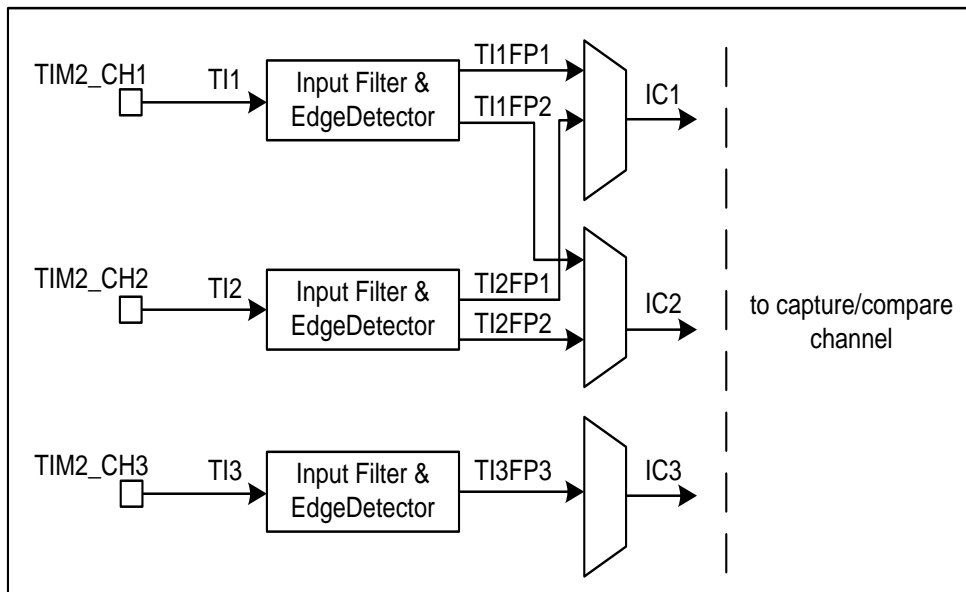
TIM2_CH1

TI1

Input Filter & EdgeDetector

TI1FP1

TI1FP2

IC1

TIM2_CH2

TI2

Input Filter & EdgeDetector

TI2FP1

TI2FP2

IC2

to capture/compare channel

TIM2_CH3

TI3

Input Filter & EdgeDetector

TI3FP3

IC3